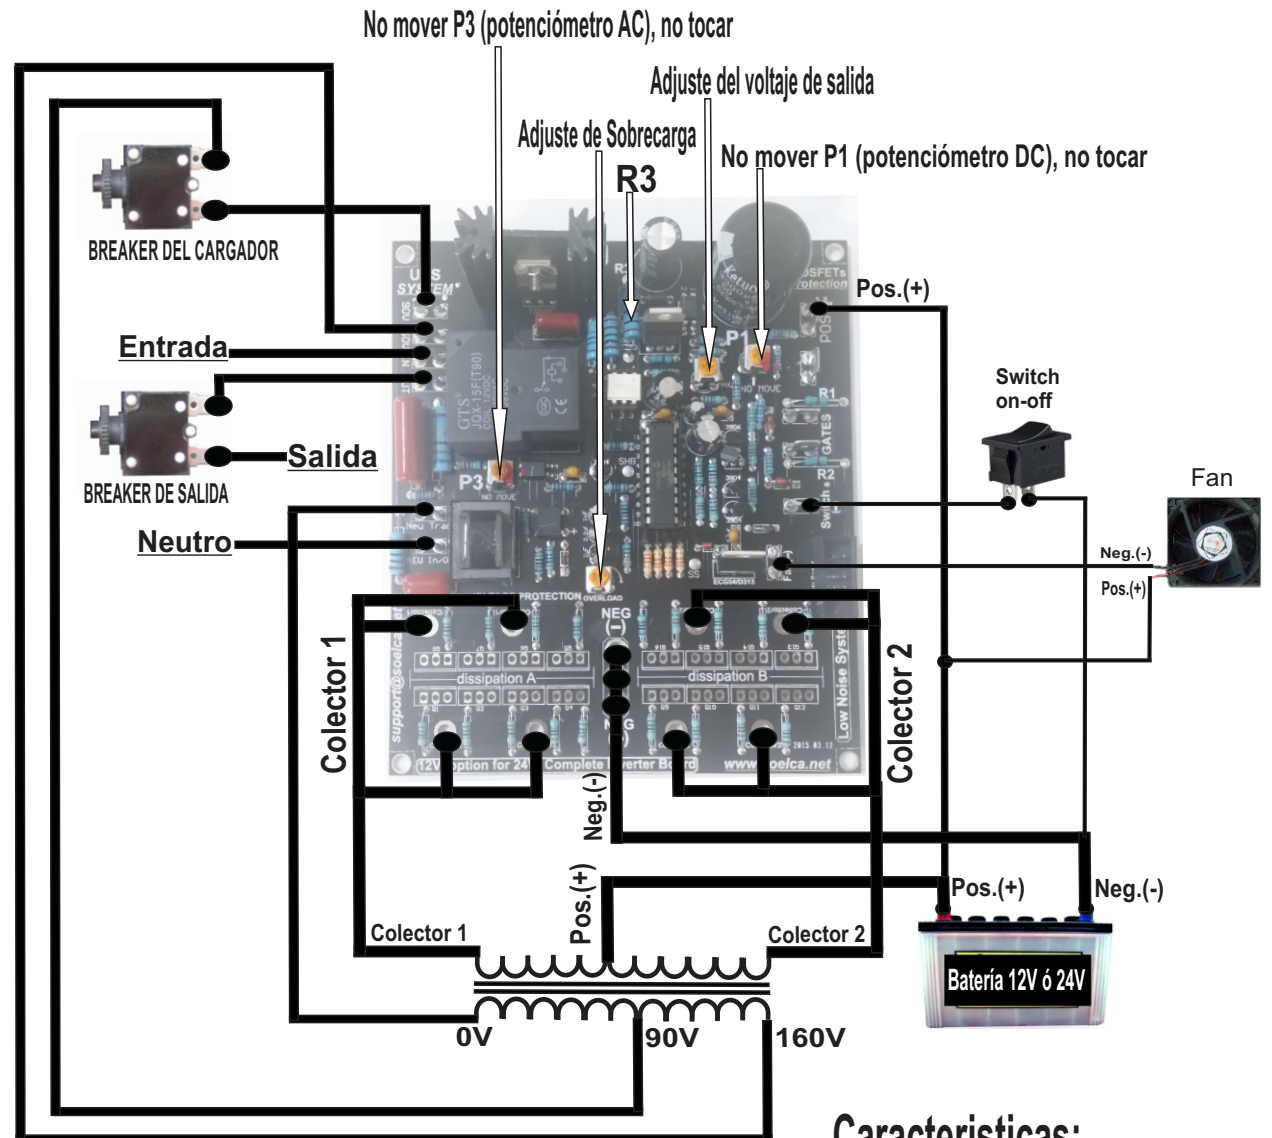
No mover P3 (potenciómetro AC), no tocar

Adjuste del voltaje de salida

Adjuste de Sobrecarga

No mover P1 (potenciómetro DC), no tocar

R3

BREAKER DEL CARGADOR

Pos.(+)

Entrada

Switch on-off

BREAKER DE SALIDA

Salida

P3

P1

R1

R2

Fan

Neutro

Neg.(-)

Pos.(+)

PROTECTION OVERLOAD

NEG (-)

dissipation A

dissipation B

Colector 1

Colector 2

12V option for 24V Complete Inverter Board

www.soelca.net

Low Noise System

Neg.(-)

Pos.(+)

Neg.(-)

Pos.(+)

Colector 1

Colector 2

Batería 12V ó 24V

0V

90V

160V

Caracteristicas: